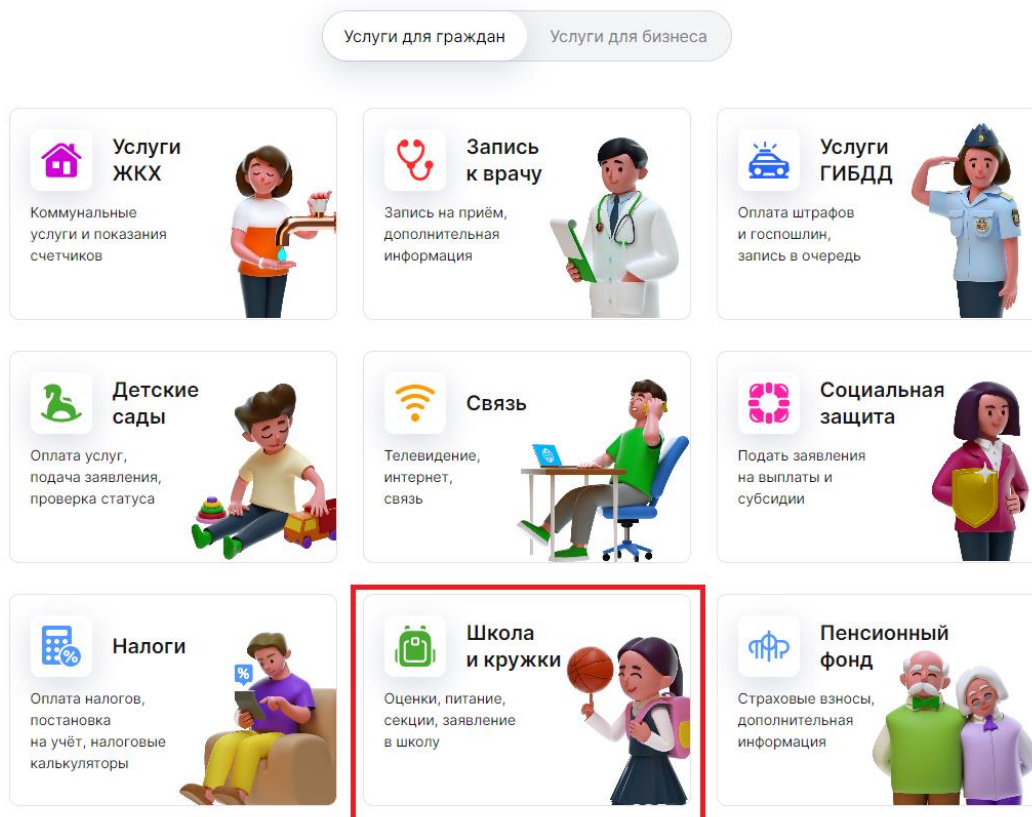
Услуги для граждан Услуги для бизнеса

Услуги ЖКХ
Коммунальные услуги и показания счетчиков

Запись к врачу
Запись на приём, дополнительная информация

Услуги ГИБДД
Оплата штрафов и госпошлин, запись в очередь

Детские сады
Оплата услуг, подача заявления, проверка статуса

Связь
Телевидение, интернет, связь

Социальная защита
Подать заявления на выплаты и субсидии

Налоги
Оплата налогов, постановка на учёт, налоговые калькуляторы

Школа и кружки
Оценки, питание, секции, заявление в школу

Пенсионный фонд
Страховые взносы, дополнительная информация